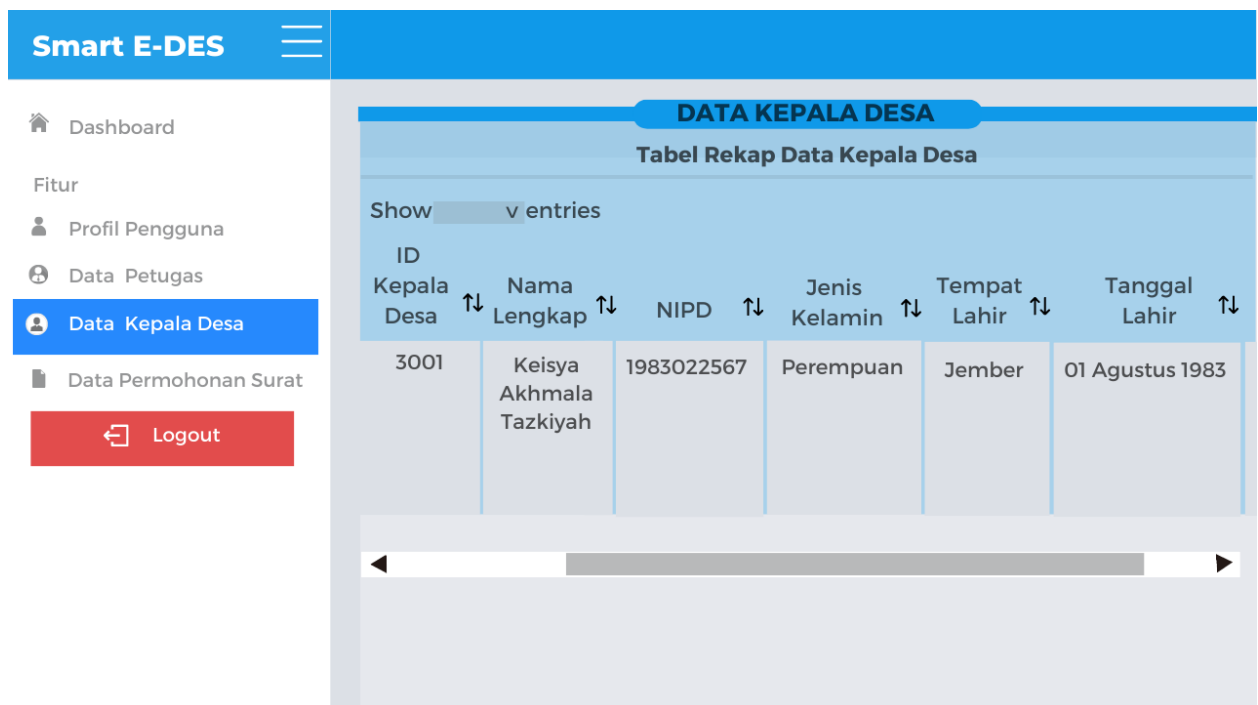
Smart E-DES

Dashboard

Fitur

Profil Pengguna

Data Petugas

Data Kepala Desa

Data Permohonan Surat

Logout

DATA KEPALA DESA

Tabel Rekap Data Kepala Desa

Show v entries

| ID Kepala Desa ⇅ | Nama Lengkap ⇅ | NIPD ⇅ | Jenis Kelamin ⇅ | Tempat Lahir ⇅ | Tanggal Lahir ⇅ |
|---|---|---|---|---|---|
| 3001 | Keisya Akhmala Tazkiyah | 1983022567 | Perempuan | Jember | 01 Agustus 1983 |